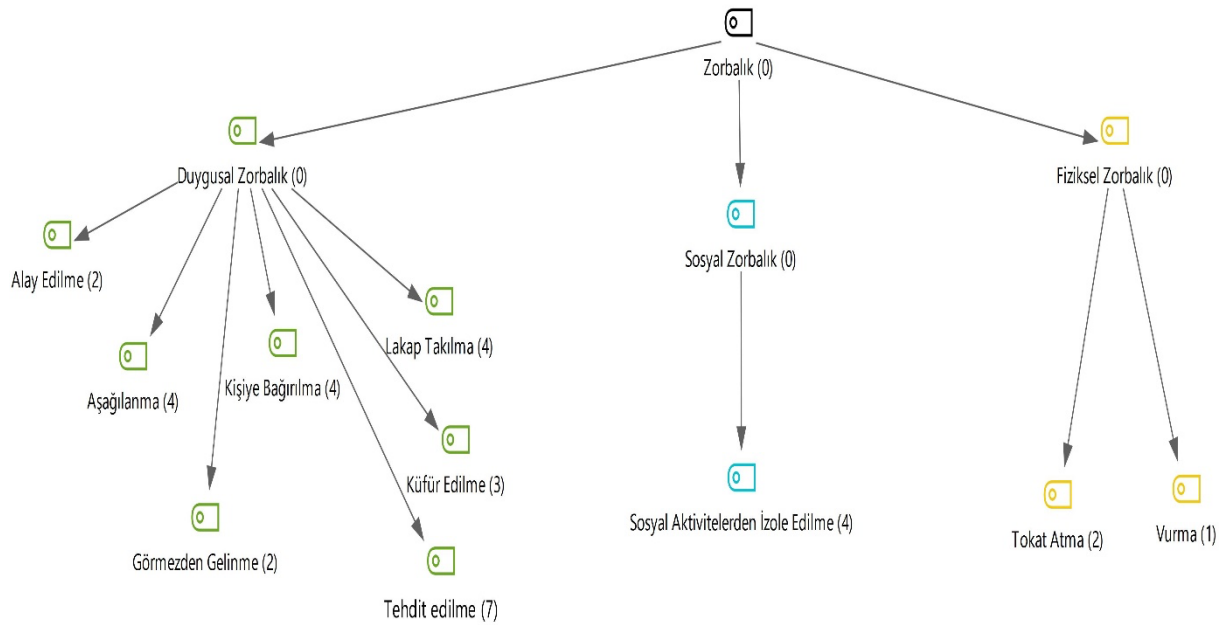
Zorbalık (0)

Duygusal Zorbalık (0)

Sosyal Zorbalık (0)

Fiziksel Zorbalık (0)

Alay Edilme (2)

Aşağılanma (4)

Kişiye Bağırılma (4)

Lakap Takılma (4)

Küfür Edilme (3)

Görmezden Gelinme (2)

Tehdit edilme (7)

Sosyal Aktivitelerden İzole Edilme (4)

Tokat Atma (2)

Vurma (1)